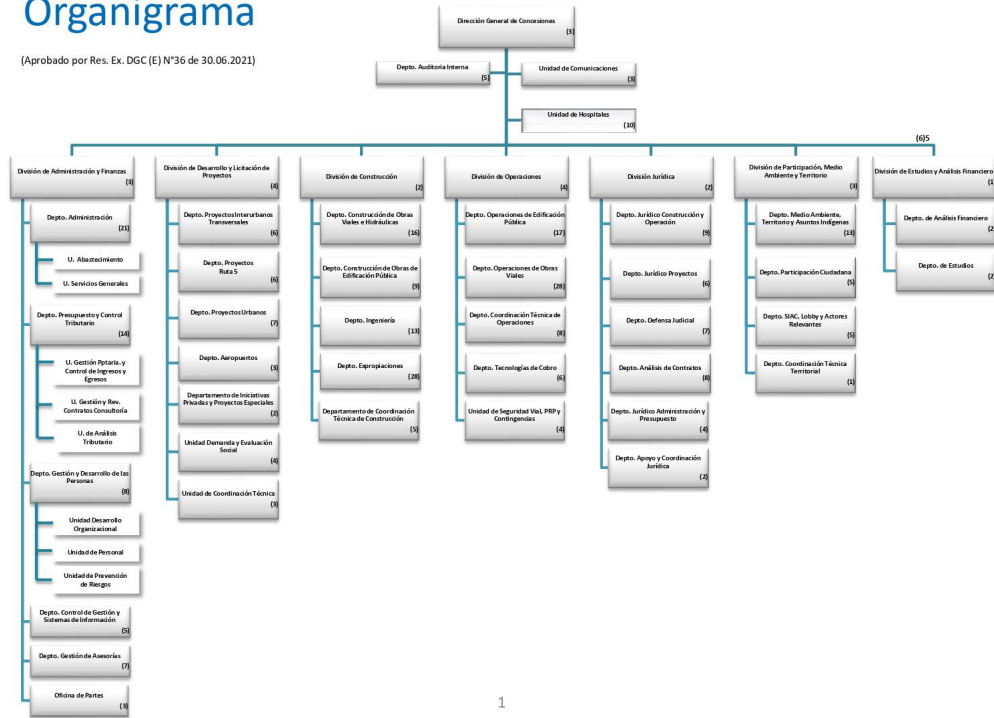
Organigrama

(Aprobado por Res. Ex. DGC (E) N°36 de 30.06.2021)

Dirección General de Concesiones (3)

Depto. Auditoría Interna (5)

Unidad de Comunicaciones (3)

Unidad de Hospitales (10)

(6)5

División de Administración y Finanzas (3)

Depto. Administración (21)

U. Abastecimiento

U. Servicios Generales

Depto. Presupuesto y Control Tributario (14)

U. Gestión Pptaria. y Control de Ingresos y Egresos

U. Gestión y Rev. Contratos Consultoría

U. de Análisis Tributario

Depto. Gestión y Desarrollo de las Personas (8)

Unidad Desarrollo Organizacional

Unidad de Personal

Unidad de Prevención de Riesgos

Depto. Control de Gestión y Sistemas de Información (5)

Depto. Gestión de Asesorías (7)

Oficina de Partes (3)

División de Desarrollo y Licitación de Proyectos (4)

Depto. Proyectos Interurbanos Transversales (6)

Depto. Proyectos Ruta 5 (6)

Depto. Proyectos Urbanos (7)

Depto. Aeropuertos (3)

Departamento de Iniciativas Privadas y Proyectos Especiales (2)

Unidad Demanda y Evaluación Social (4)

Unidad de Coordinación Técnica (3)

División de Construcción (2)

Depto. Construcción de Obras Viales e Hidráulicas (16)

Depto. Construcción de Obras de Edificación Pública (9)

Depto. Ingeniería (13)

Depto. Expropiaciones (28)

Departamento de Coordinación Técnica de Construcción (5)

División de Operaciones (4)

Depto. Operaciones de Edificación Pública (17)

Depto. Operaciones de Obras Viales (28)

Depto. Coordinación Técnica de Operaciones (8)

Depto. Tecnologías de Cobro (6)

Unidad de Seguridad Vial, PRP y Contingencias (4)

División Jurídica (2)

Depto. Jurídico Construcción y Operación (9)

Depto. Jurídico Proyectos (6)

Depto. Defensa Judicial (7)

Depto. Análisis de Contratos (8)

Depto. Jurídico Administración y Presupuesto (4)

Depto. Apoyo y Coordinación Jurídica (2)

División de Participación, Medio Ambiente y Territorio (3)

Depto. Medio Ambiente, Territorio y Asuntos Indígenas (13)

Depto. Participación Ciudadana (5)

Depto. SIAC, Lobby y Actores Relevantes (5)

Depto. Coordinación Técnica Territorial (1)

División de Estudios y Análisis Financiero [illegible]

Depto. de Análisis Financiero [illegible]

Depto. de Estudios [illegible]

1